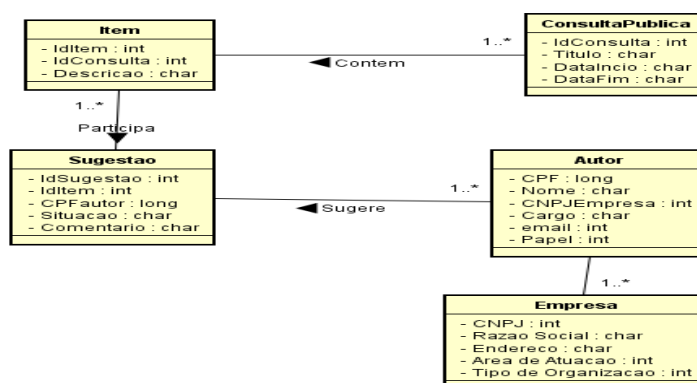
Item
- IdItem : int
- IdConsulta : int
- Descricao : char

ConsultaPublica
- IdConsulta : int
- Titulo : char
- DataIncio : char
- DataFim : char

1..*
Contem

1..*
Participa

Sugestao
- IdSugestao : int
- IdItem : int
- CPFautor : long
- Situacao : char
- Comentario : char

1..*
Sugere

Autor
- CPF : long
- Nome : char
- CNPJEmpresa : int
- Cargo : char
- email : int
- Papel : int

1..*

Empresa
- CNPJ : int
- Razao Social : char
- Endereco : char
- Area de Atuacao : int
- Tipo de Organizacao : int